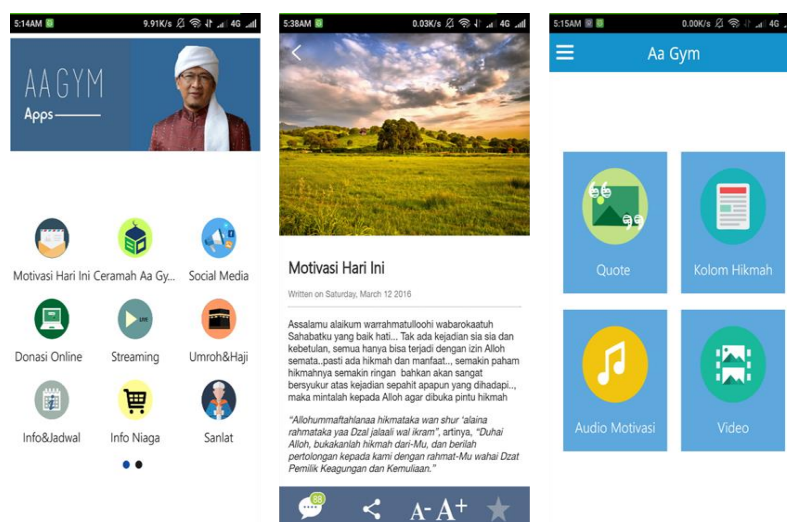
5:14AM 9.91K/s 4G

AA GYM
Apps

Motivasi Hari Ini
Ceramah Aa Gy...
Social Media
Donasi Online
Streaming
Umroh&Haji
Info&Jadwal
Info Niaga
Sanlat

5:38AM 0.03K/s 4G

Motivasi Hari Ini

Written on Saturday, March 12 2016

Assalamu alaikum warrahmatulloohi wabarokaatuh Sahabatku yang baik hati... Tak ada kejadian sia sia dan kebetulan, semua hanya bisa terjadi dengan izin Alloh semata..pasti ada hikmah dan manfaat.., semakin paham hikmahnya semakin ringan bahkan akan sangat bersyukur atas kejadian sepahit apapun yang dihadapi.., maka mintalah kepada Alloh agar dibuka pintu hikmah

"Allohummaftahlanaa hikmataka wan shur 'alaina rahmataka yaa Dzal jalaali wal ikram", artinya, "Duhai Alloh, bukakanlah hikmah dari-Mu, dan berilah pertolongan kepada kami dengan rahmat-Mu wahai Dzat Pemilik Keagungan dan Kemuliaan."

88
A- A+

5:15AM 0.00K/s 4G
Aa Gym

Quote
Kolom Hikmah
Audio Motivasi
Video